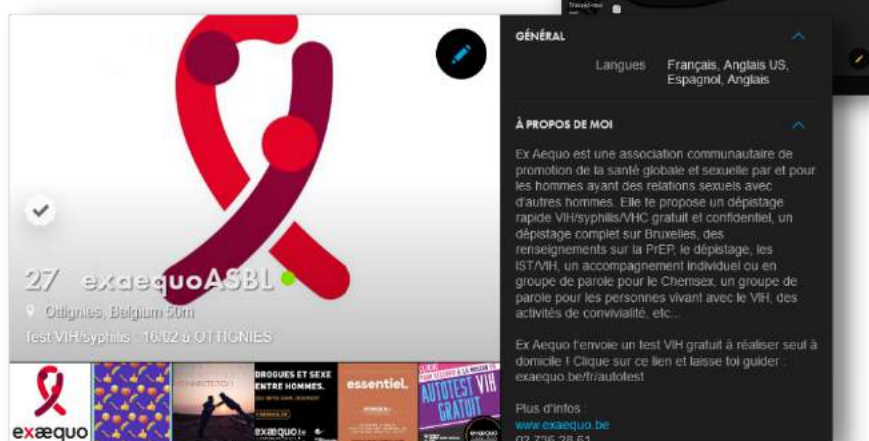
27 exaequoASBL

Ottignies, Belgium 50m

Test VIH/syphilis : 16/02 à OTTIGNIES

exæquo

DROGUES ET SEXE ENTRE HOMMES.

exæquo

essentiel.

AUTOTEST VIH GRATUIT

GÉNÉRAL

Langues Français, Anglais US, Espagnol, Anglais

À PROPOS DE MOI

Ex Aequo est une association communautaire de promotion de la santé globale et sexuelle par et pour les hommes ayant des relations sexuels avec d'autres hommes. Elle te propose un dépistage rapide VIH/syphilis/VHC gratuit et confidentiel, un dépistage complet sur Bruxelles, des renseignements sur la PrEP, le dépistage, les IST/VIH, un accompagnement individuel ou en groupe de parole pour le Chemsex, un groupe de parole pour les personnes vivant avec le VIH, des activités de convivialité, etc...

Ex Aequo t'envoie un test VIH gratuit à réaliser seul à domicile ! Clique sur ce lien et laisse toi guider : exaequo.be/fr/autotest

Plus d'infos :
www.exaequo.be
02 736 28 61